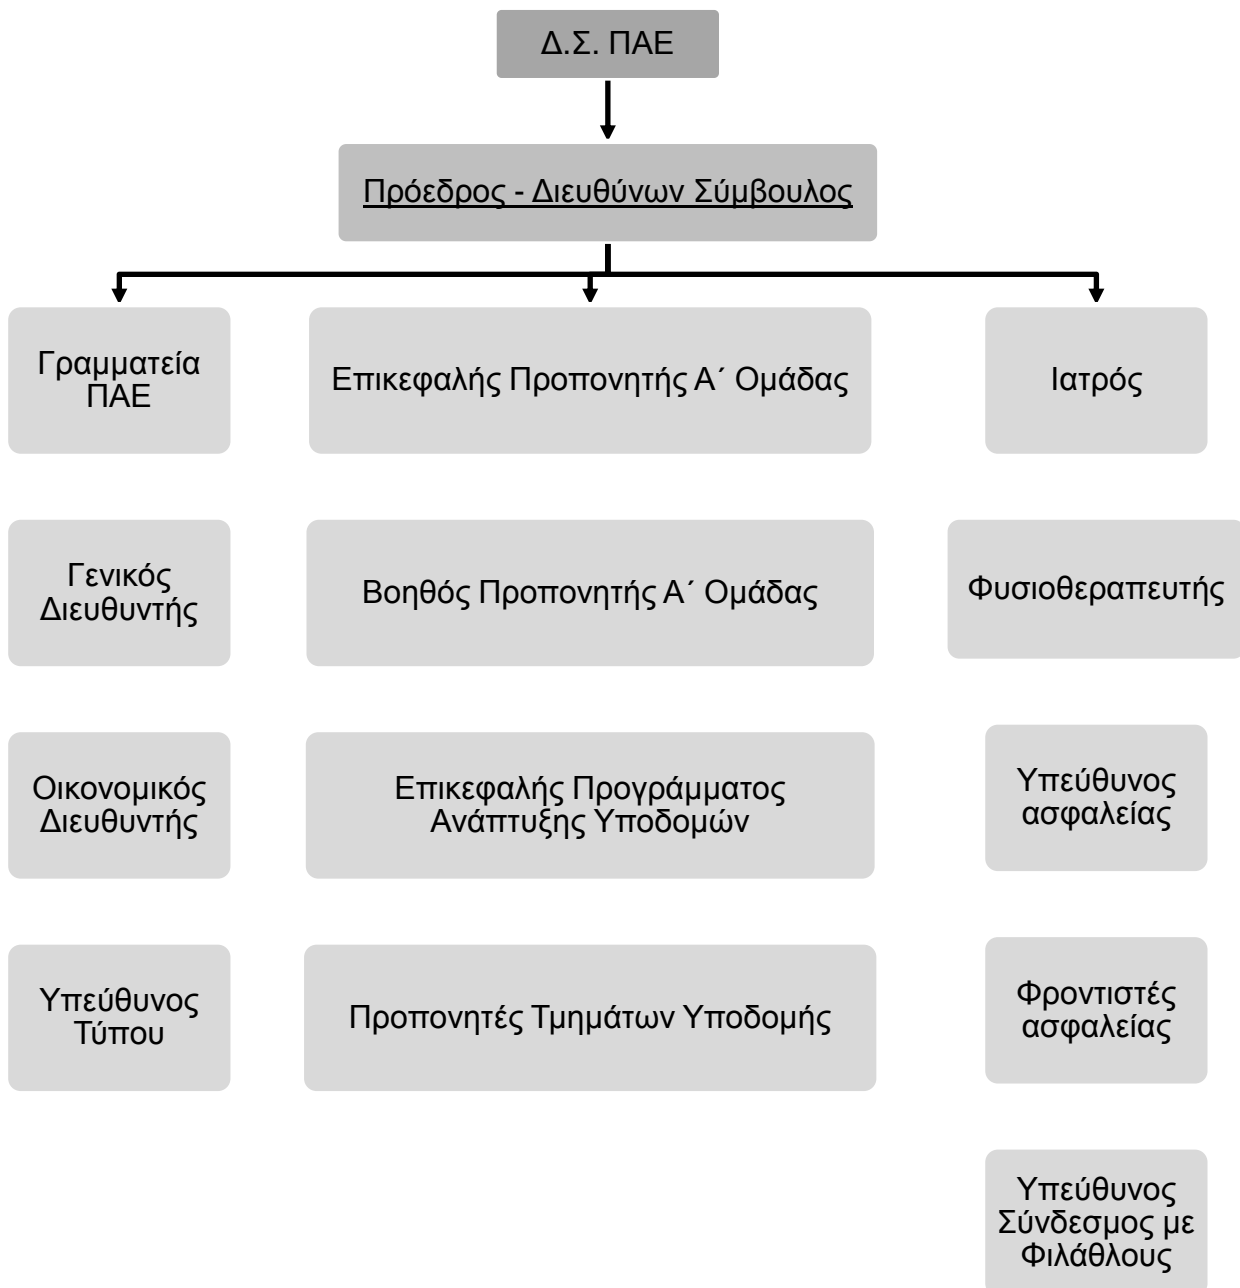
Δ.Σ. ΠΑΕ

Πρόεδρος - Διευθύνων Σύμβουλος

Γραμματεία ΠΑΕ

Γενικός Διευθυντής

Οικονομικός Διευθυντής

Υπεύθυνος Τύπου

Επικεφαλής Προπονητής Α΄ Ομάδας

Βοηθός Προπονητής Α΄ Ομάδας

Επικεφαλής Προγράμματος Ανάπτυξης Υποδομών

Προπονητές Τμημάτων Υποδομής

Ιατρός

Φυσιοθεραπευτής

Υπεύθυνος ασφαλείας

Φροντιστές ασφαλείας

Υπεύθυνος Σύνδεσμος με Φιλάθλους